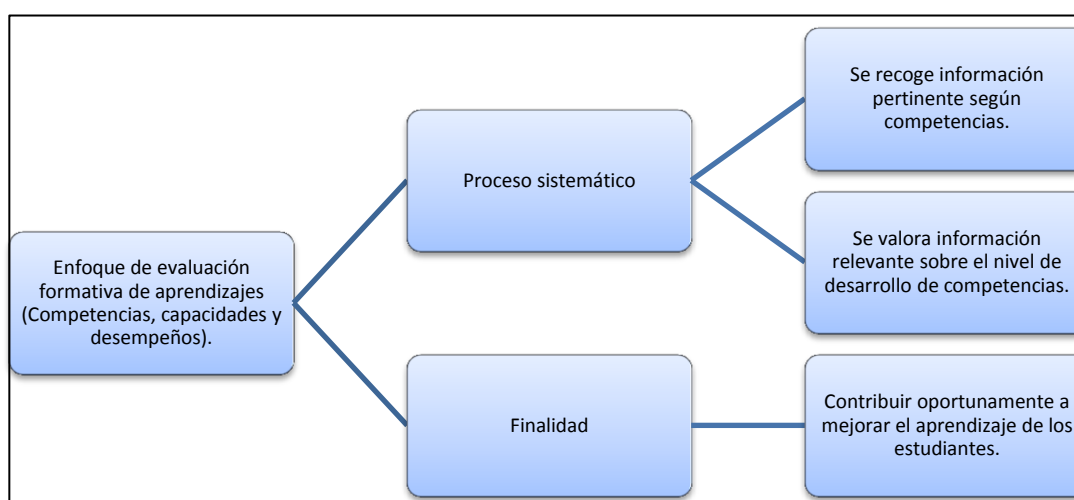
Enfoque de evaluación formativa de aprendizajes (Competencias, capacidades y desempeños).

Proceso sistemático

Se recoge información pertinente según competencias.

Se valora información relevante sobre el nivel de desarrollo de competencias.

Finalidad

Contribuir oportunamente a mejorar el aprendizaje de los estudiantes.